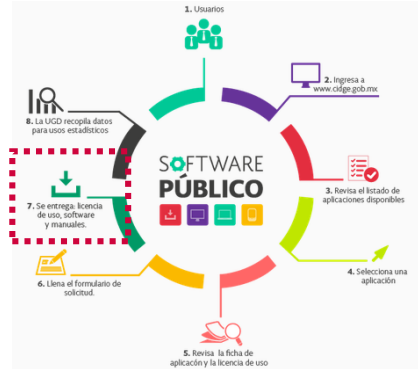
1. Usuarios

2. Ingresa a www.cidge.gob.mx

3. Revisa el listado de aplicaciones disponibles

4. Selecciona una aplicación

5. Revisa la ficha de aplicación y la licencia de uso

6. Llena el formulario de solicitud.

7. Se entrega: licencia de uso, software y manuales.

8. La UGD recopila datos para usos estadísticos

SOFTWARE PÚBLICO